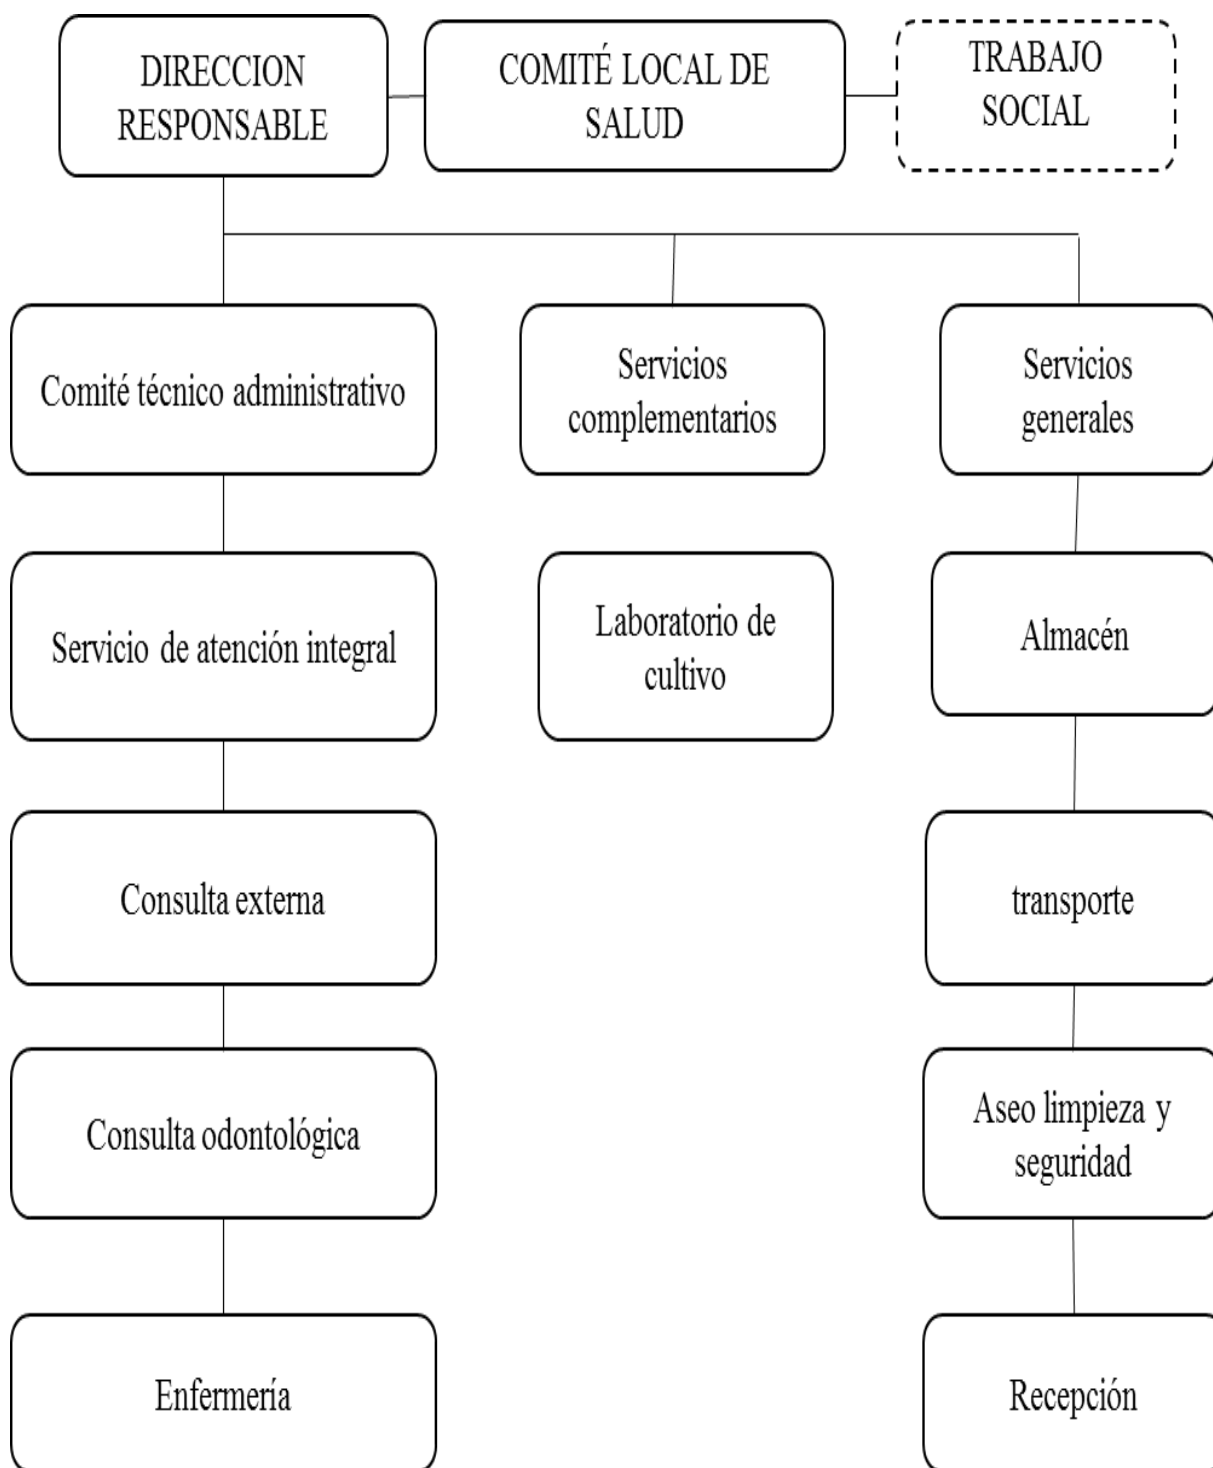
DIRECCION RESPONSABLE

COMITÉ LOCAL DE SALUD

TRABAJO SOCIAL

Comité técnico administrativo

Servicios complementarios

Servicios generales

Servicio de atención integral

Laboratorio de cultivo

Almacén

Consulta externa

transporte

Consulta odontológica

Aseo limpieza y seguridad

Enfermería

Recepción